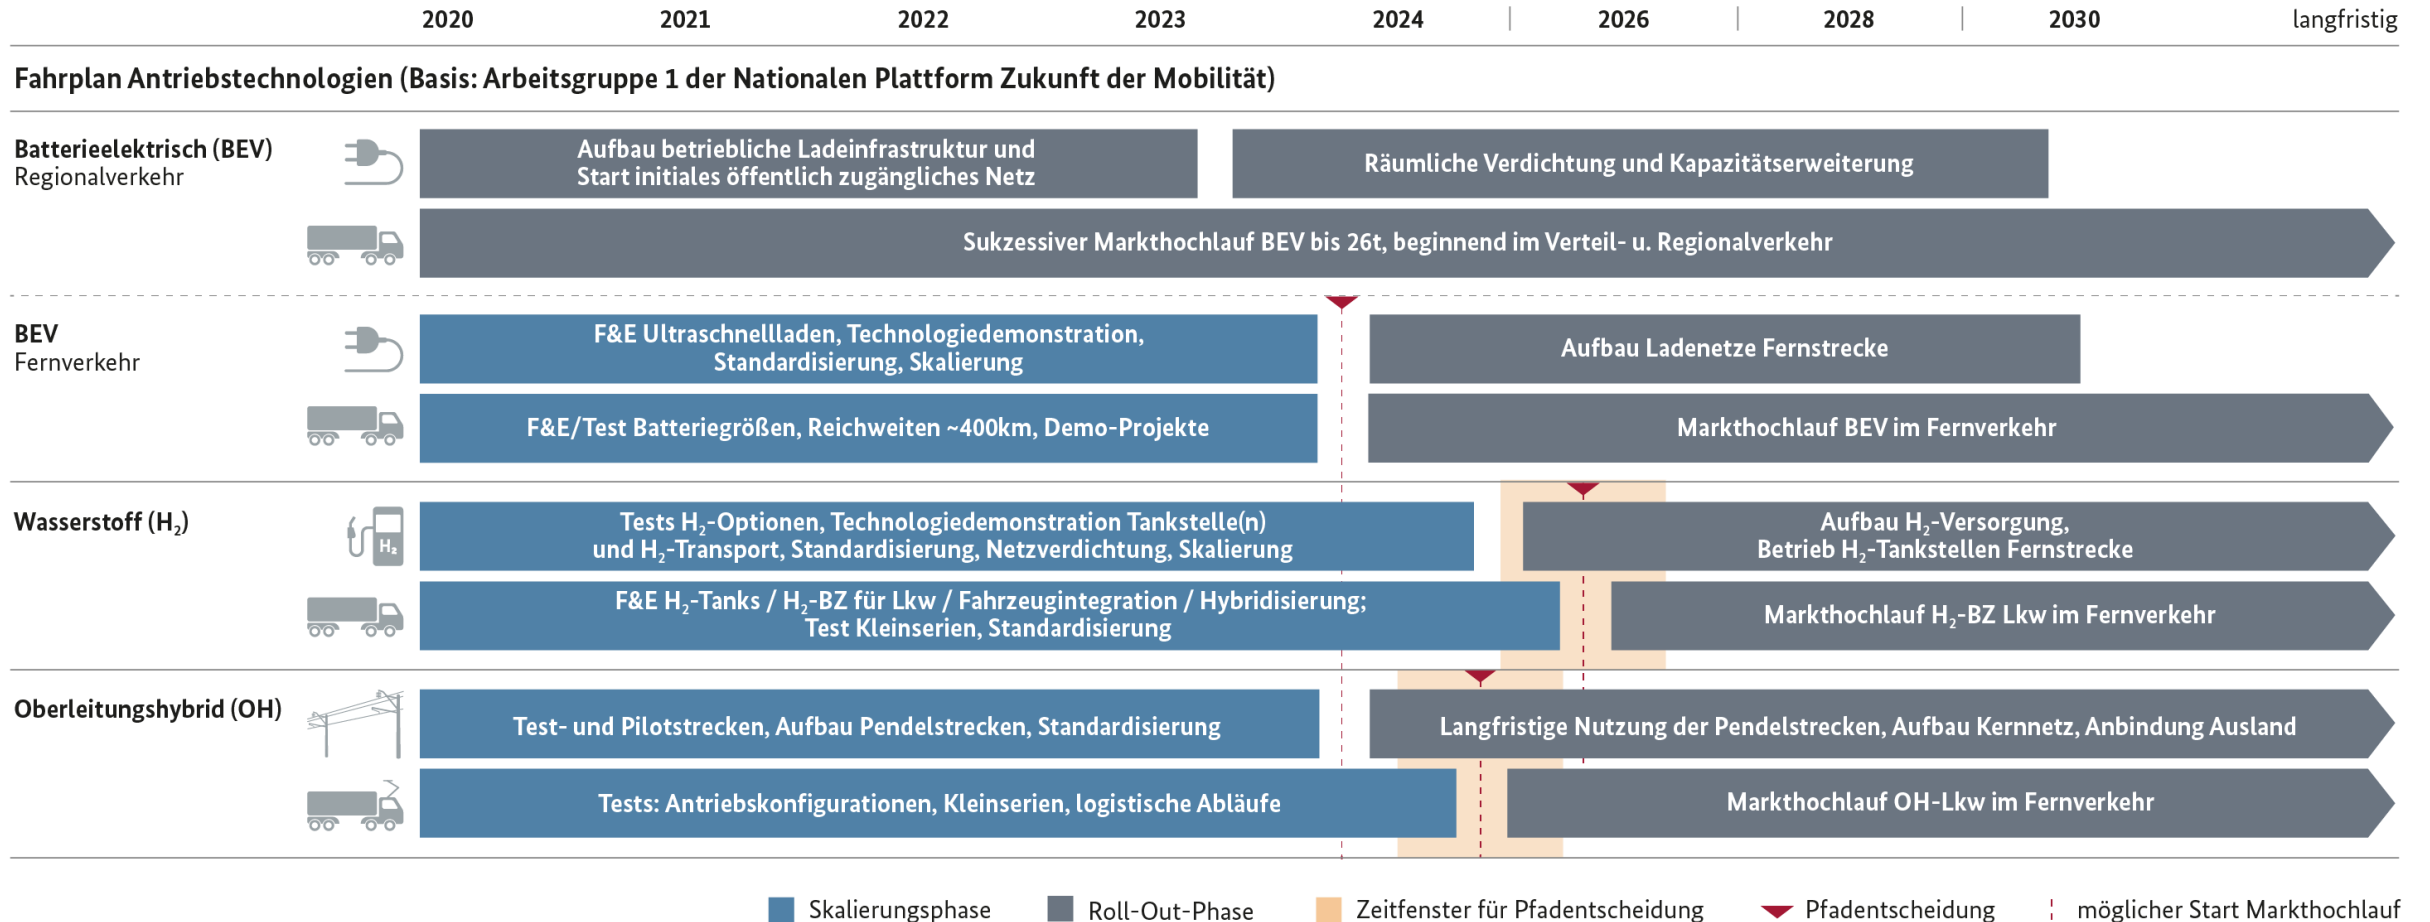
2020 2021 2022 2023 2024 2026 2028 2030 langfristig

Fahrplan Antriebstechnologien (Basis: Arbeitsgruppe 1 der Nationalen Plattform Zukunft der Mobilität)

Batterieelektrisch (BEV)
Regionalverkehr

Aufbau betriebliche Ladeinfrastruktur und Start initiales öffentlich zugängliches Netz

Räumliche Verdichtung und Kapazitätserweiterung

Sukzessiver Markthochlauf BEV bis 26t, beginnend im Verteil- u. Regionalverkehr

BEV
Fernverkehr

F&E Ultraschnellladen, Technologiedemonstration, Standardisierung, Skalierung

Aufbau Ladenetze Fernstrecke

F&E/Test Batteriegrößen, Reichweiten ~400km, Demo-Projekte

Markthochlauf BEV im Fernverkehr

Wasserstoff ($H_2$)

$H_2$

Tests $H_2$-Optionen, Technologiedemonstration Tankstelle(n) und $H_2$-Transport, Standardisierung, Netzverdichtung, Skalierung

Aufbau $H_2$-Versorgung, Betrieb $H_2$-Tankstellen Fernstrecke

F&E $H_2$-Tanks / $H_2$-BZ für Lkw / Fahrzeugintegration / Hybridisierung; Test Kleinserien, Standardisierung

Markthochlauf $H_2$-BZ Lkw im Fernverkehr

Oberleitungshybrid (OH)

Test- und Pilotstrecken, Aufbau Pendelstrecken, Standardisierung

Langfristige Nutzung der Pendelstrecken, Aufbau Kernnetz, Anbindung Ausland

Tests: Antriebskonfigurationen, Kleinserien, logistische Abläufe

Markthochlauf OH-Lkw im Fernverkehr

Skalierungsphase Roll-Out-Phase Zeitfenster für Pfadentscheidung Pfadentscheidung möglicher Start Markthochlauf